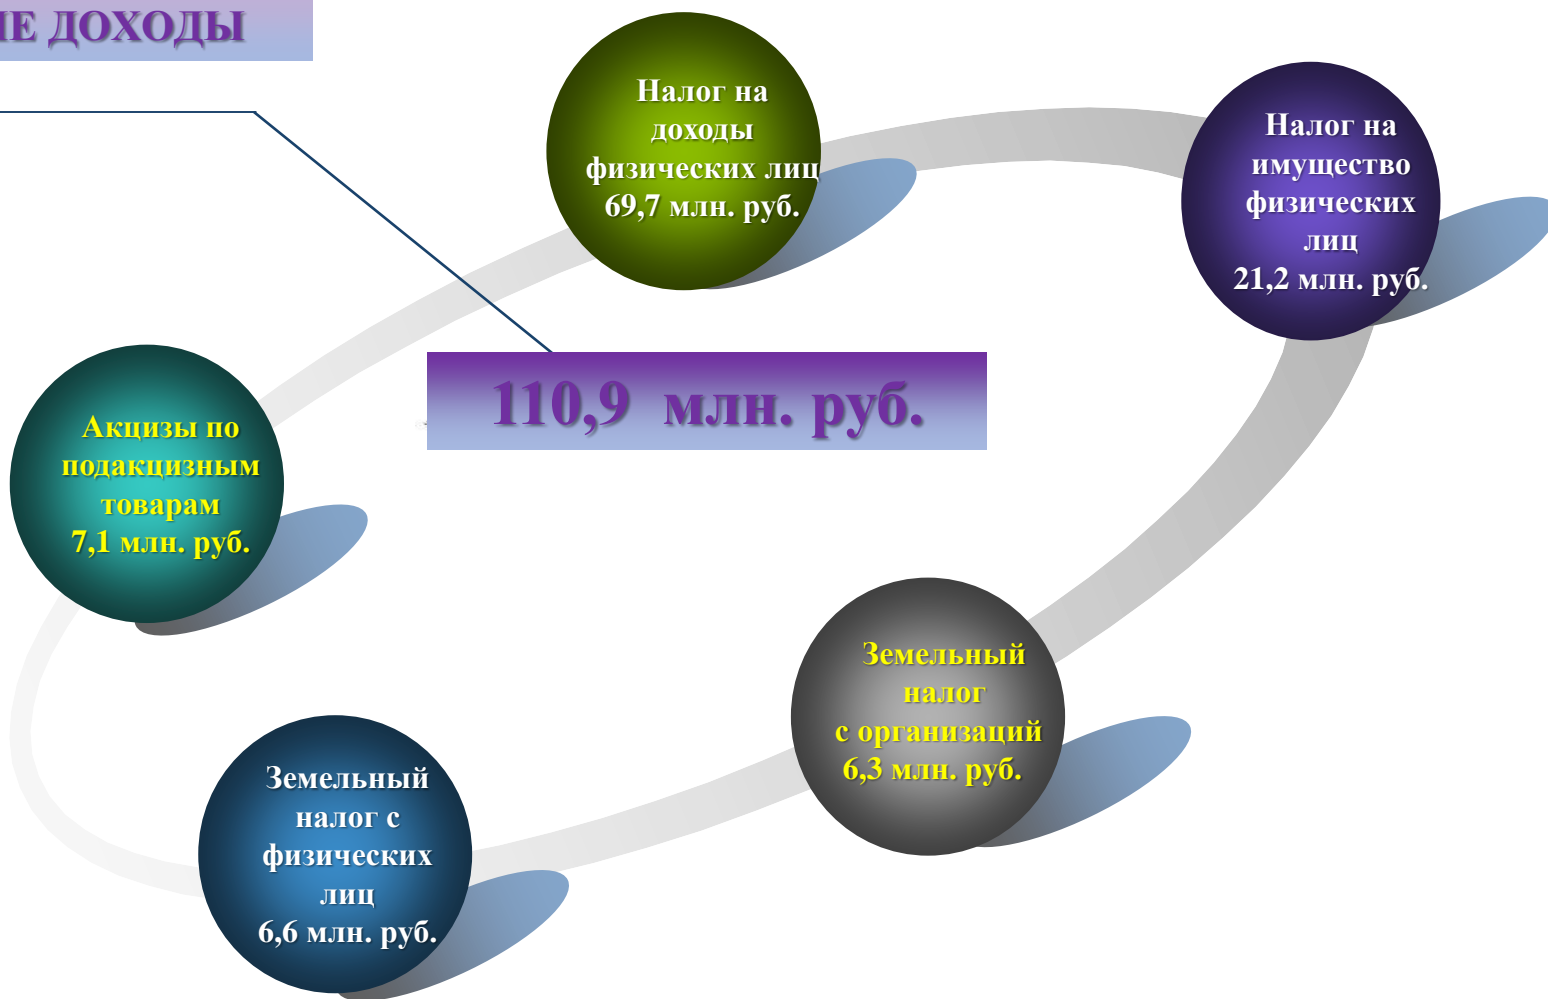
ІЕ ДОХОДЫ

Налог на доходы физических лиц 69,7 млн. руб.

Налог на имущество физических лиц 21,2 млн. руб.

110,9 млн. руб.

Акцизы по подакцизным товарам 7,1 млн. руб.

Земельный налог с организаций 6,3 млн. руб.

Земельный налог с физических лиц 6,6 млн. руб.